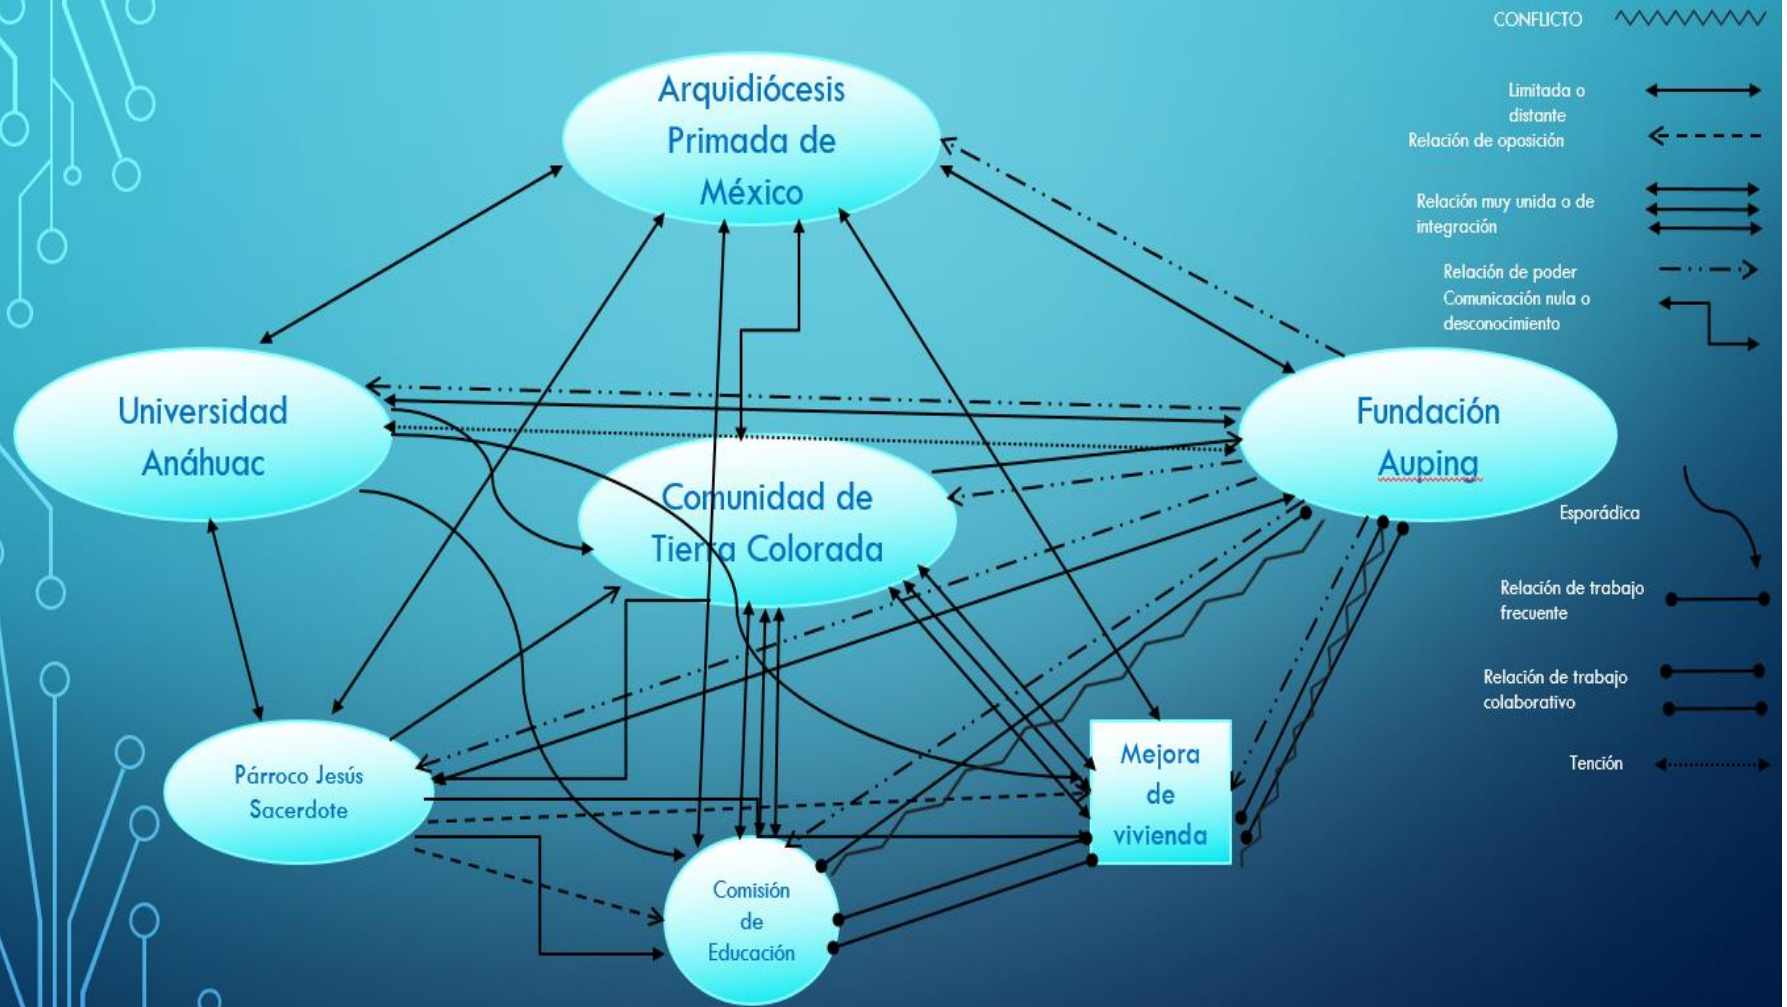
CONFLICTO

Limitada o distante

Relación de oposición

Relación muy unida o de integración

Relación de poder

Comunicación nula o desconocimiento

Esporádica

Relación de trabajo frecuente

Relación de trabajo colaborativo

Tención

Arquidiócesis Primada de México

Universidad Anáhuac

Fundación Auping

Comunidad de Tierra Colorada

Párroco Jesús Sacerdote

Mejora de vivienda

Comisión de Educación